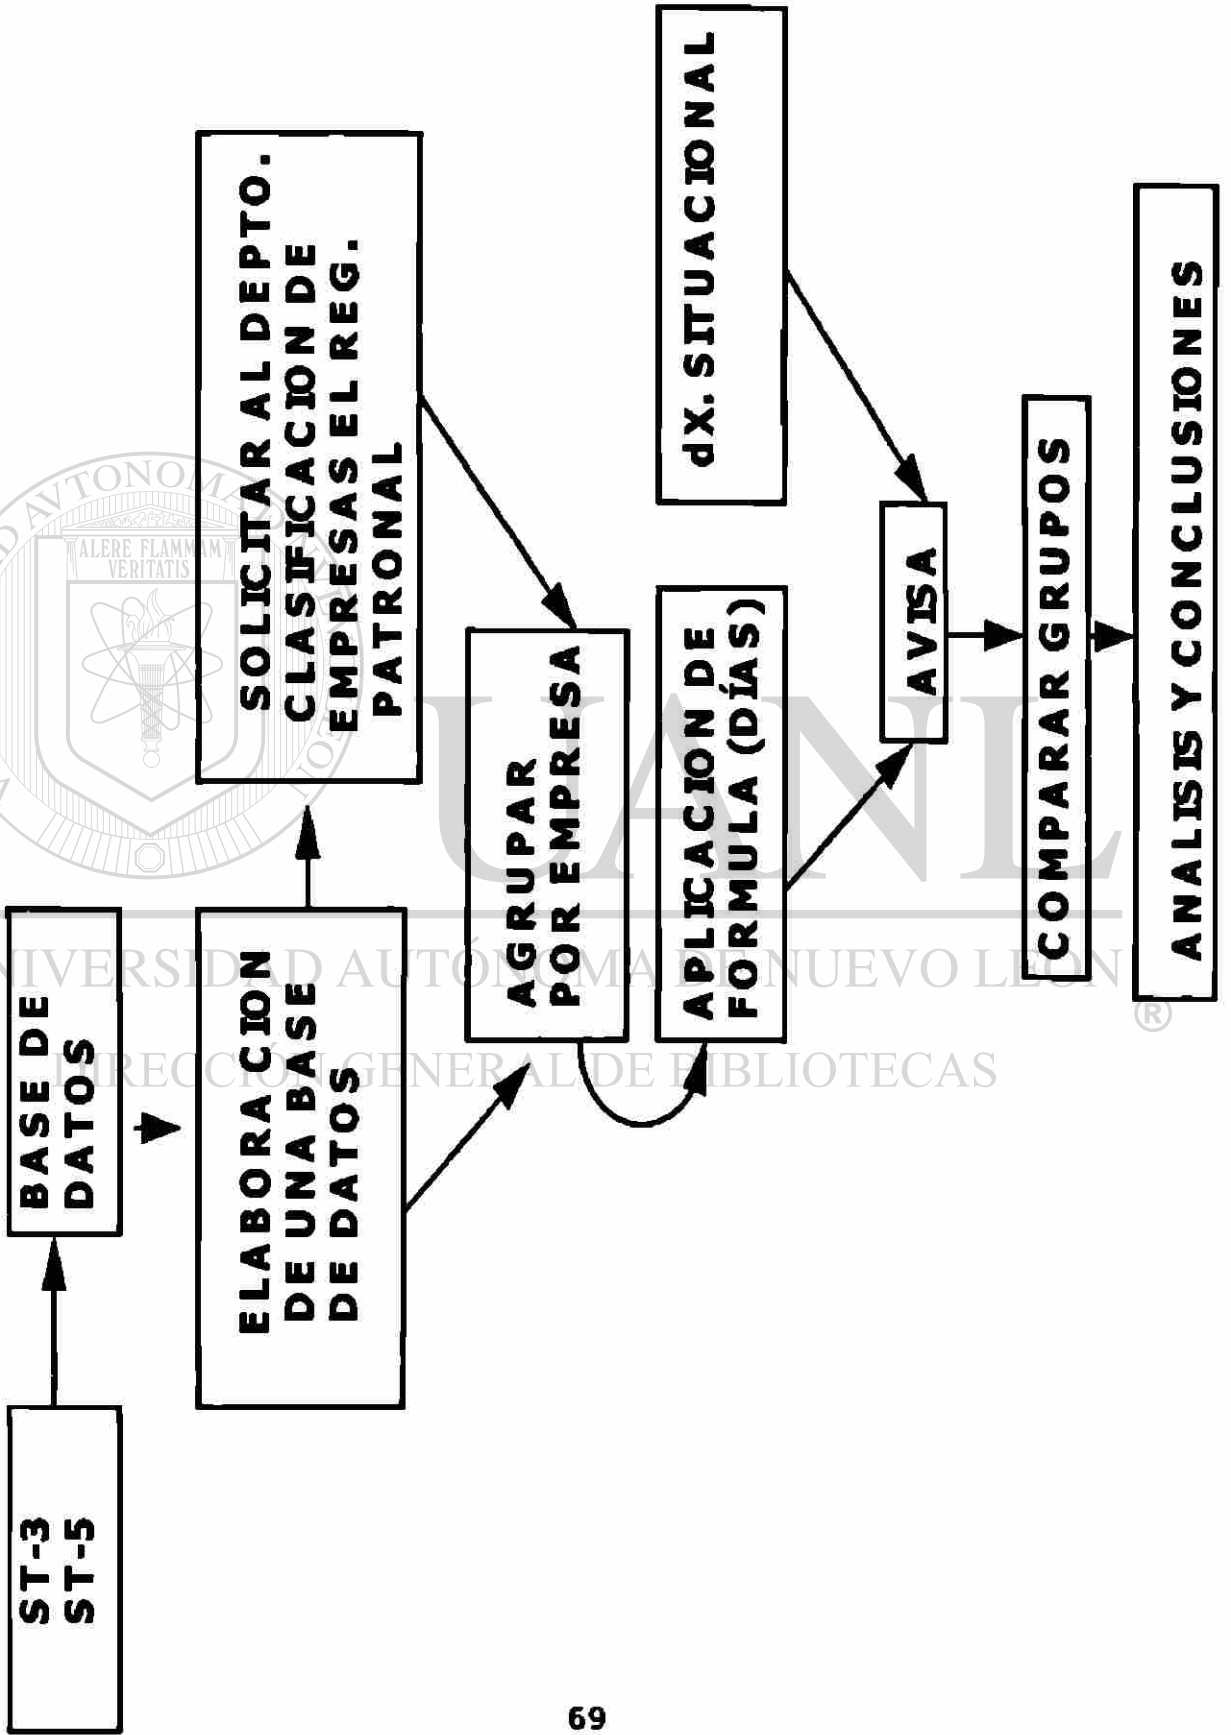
ST-3
ST-5

BASE DE DATOS

ELABORACION DE UNA BASE DE DATOS

SOLICITAR AL DEPTO. CLASIFICACION DE EMPRESAS EL REG. PATRONAL

AGRUPAR POR EMPRESA

APLICACION DE FORMULA (DÍAS)

dX. SITUACIONAL

AVISA

COMPARAR GRUPOS

ANALISIS Y CONCLUSIONES

UNIVERSIDAD AUTÓNOMA DE NUEVO LEÓN
DIRECCIÓN GENERAL DE BIBLIOTECAS
ALERE FLAMMAM VERITATIS
UANL
®

69